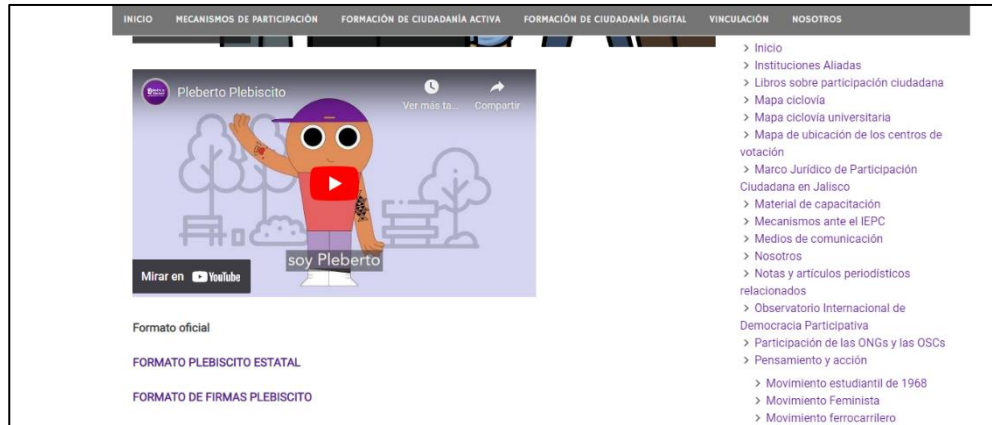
INICIO MECANISMOS DE PARTICIPACIÓN FORMACIÓN DE CIUDADANÍA ACTIVA FORMACIÓN DE CIUDADANÍA DIGITAL VINCULACIÓN NOSOTROS

Pleberto Plebiscito

Ver más ta...

Compartir

soy Pleberto

Mirar en YouTube

Formato oficial

FORMATO PLEBISCITO ESTATAL

FORMATO DE FIRMAS PLEBISCITO

> Inicio
> Instituciones Aliadas
> Libros sobre participación ciudadana
> Mapa ciclovía
> Mapa ciclovía universitaria
> Mapa de ubicación de los centros de votación
> Marco Jurídico de Participación Ciudadana en Jalisco
> Material de capacitación
> Mecanismos ante el IEPC
> Medios de comunicación
> Nosotros
> Notas y artículos periodísticos relacionados
> Observatorio Internacional de Democracia Participativa
> Participación de las ONGs y las OSCs
> Pensamiento y acción
> Movimiento estudiantil de 1968
> Movimiento Feminista
> Movimiento ferrocarrilero